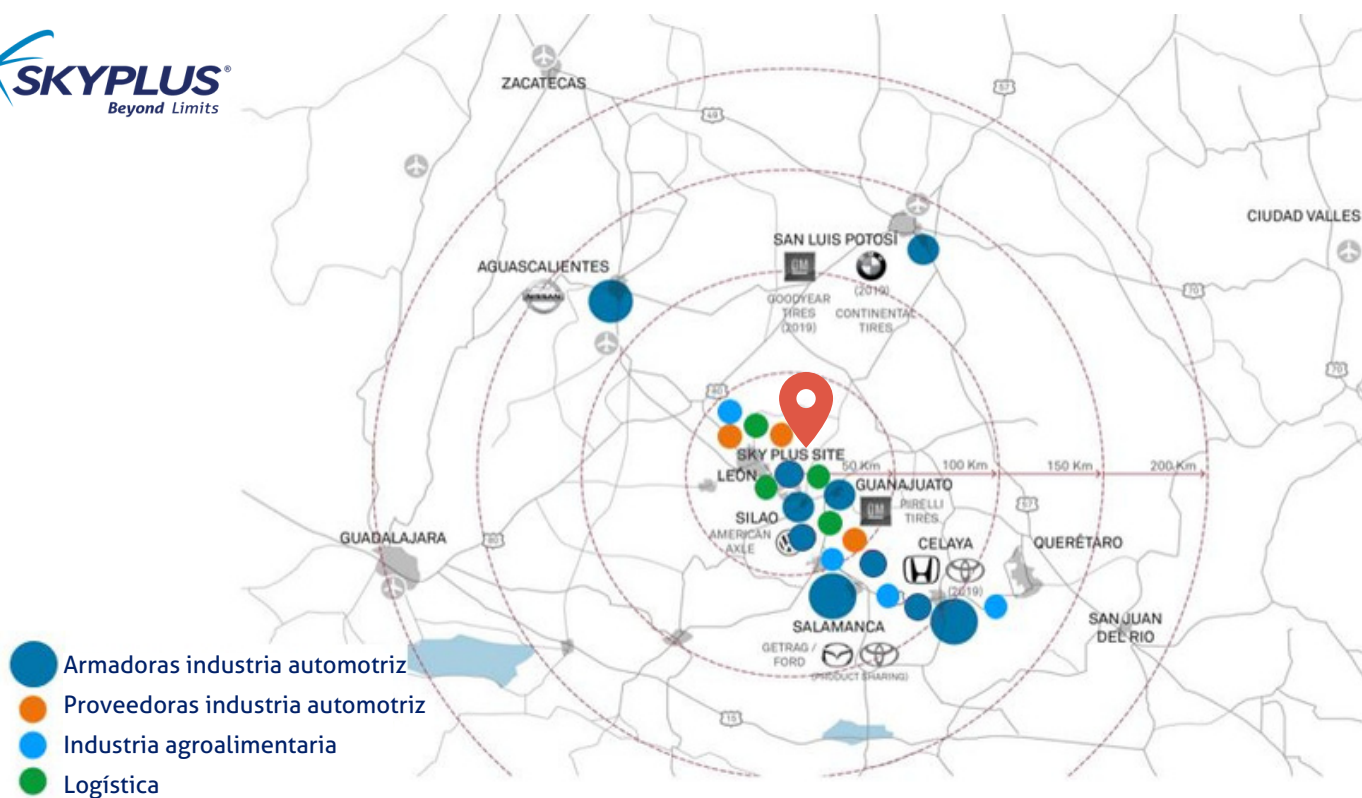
SKYPLUS®
Beyond Limits

ZACATECAS

57

49

CIUDAD VALLES

SAN LUIS POTOSI

AGUASCALIENTES

NISSAN

GM

(2019)

GOODYEAR TIRES (2019)

CONTINENTAL TIRES

70

70

45

SKY PLUS SITE

50 Km

100 Km

150 Km

200 Km

LEON

GUANAJUATO

GM

PIRELLI TIRES

57

SILAO

AMERICAN AXLE

GUADALAJARA

90

CELAYA

QUERÉTARO

(2019)

SALAMANCA

SAN JUAN DEL RIO

GETRAG / FORD

(PRODUCT SHARING)

15

Armadoras industria automotriz
Proveedoras industria automotriz
Industria agroalimentaria
Logística